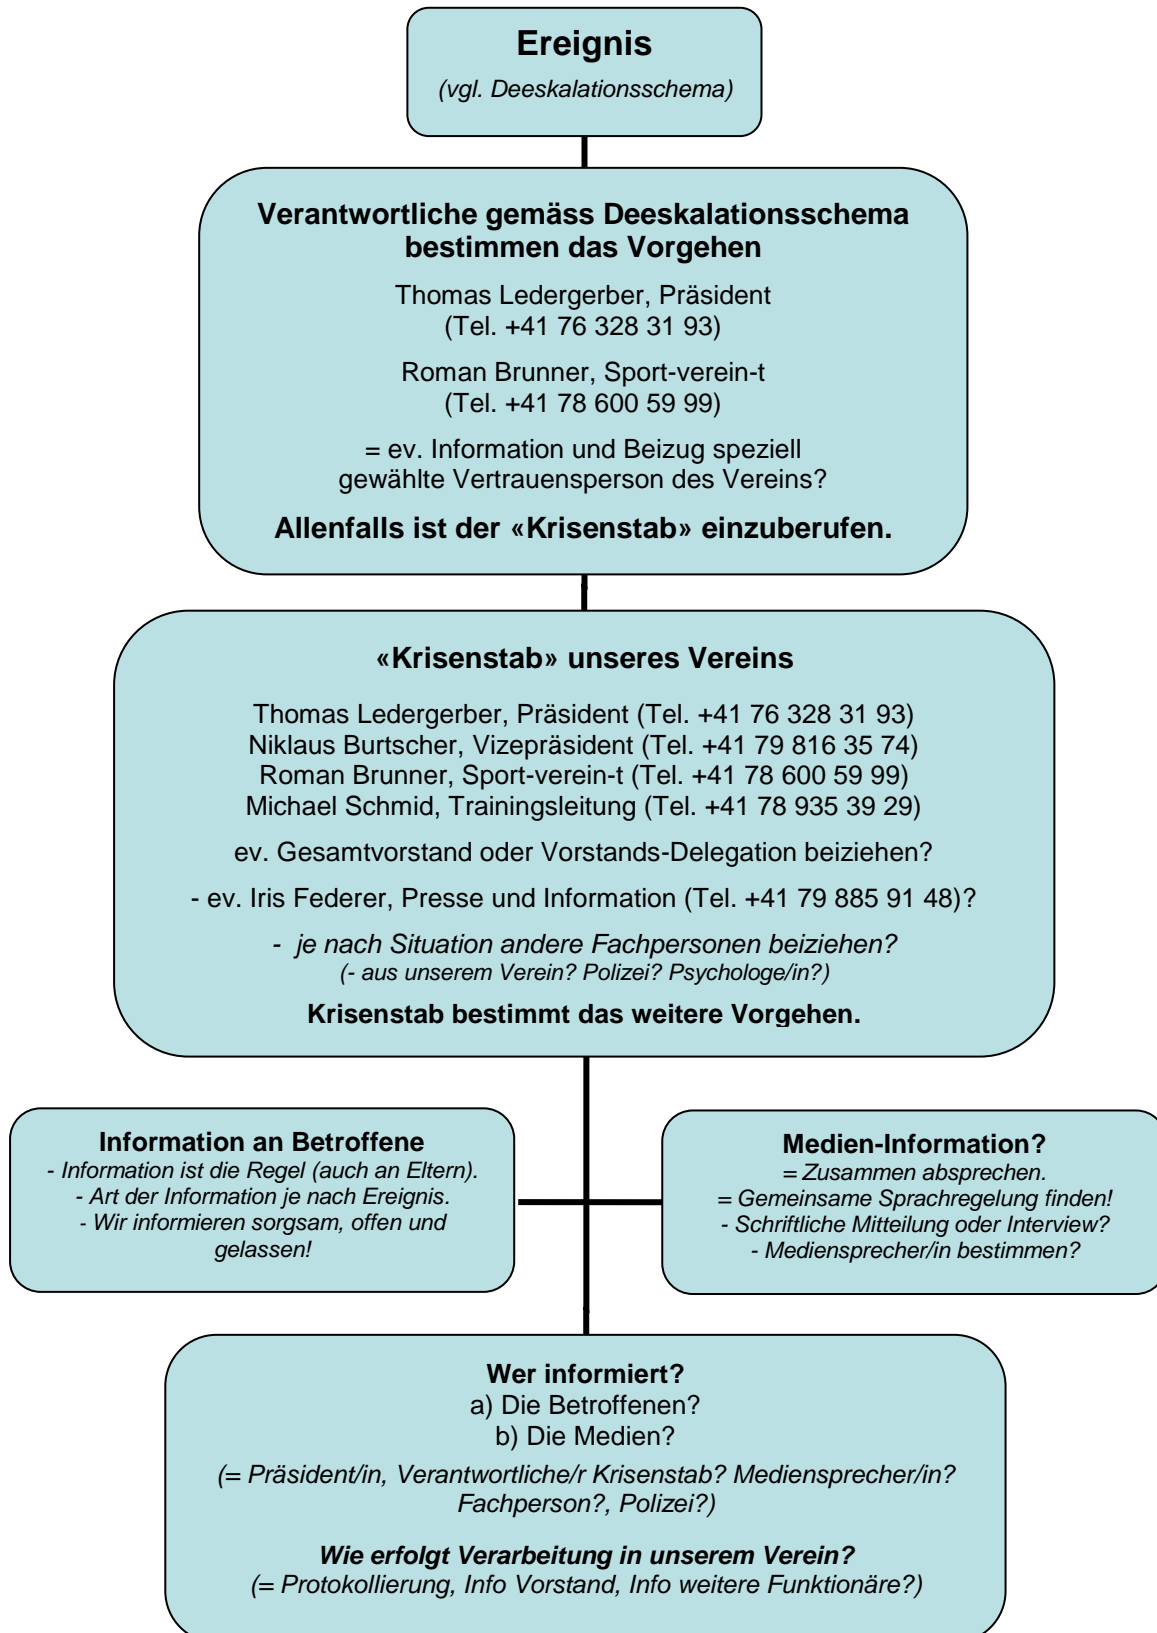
**Ereignis**
*(vgl. Deeskalationsschema)*

**Verantwortliche gemäss Deeskalationsschema bestimmen das Vorgehen**

Thomas Ledergerber, Präsident (Tel. +41 76 328 31 93)

Roman Brunner, Sport-verein-t (Tel. +41 78 600 59 99)

= ev. Information und Beizug speziell gewählte Vertrauensperson des Vereins?

**Allenfalls ist der «Krisenstab» einzuberufen.**

**«Krisenstab» unseres Vereins**

Thomas Ledergerber, Präsident (Tel. +41 76 328 31 93)
Niklaus Burtscher, Vizepräsident (Tel. +41 79 816 35 74)
Roman Brunner, Sport-verein-t (Tel. +41 78 600 59 99)
Michael Schmid, Trainingsleitung (Tel. +41 78 935 39 29)

ev. Gesamtvorstand oder Vorstands-Delegation beiziehen?

- ev. Iris Federer, Presse und Information (Tel. +41 79 885 91 48)?

*- je nach Situation andere Fachpersonen beiziehen?*
*(- aus unserem Verein? Polizei? Psychologe/in?)*

**Krisenstab bestimmt das weitere Vorgehen.**

**Information an Betroffene**
*- Information ist die Regel (auch an Eltern).*
*- Art der Information je nach Ereignis.*
*- Wir informieren sorgsam, offen und gelassen!*

**Medien-Information?**
*= Zusammen absprechen.*
*= Gemeinsame Sprachregelung finden!*
*- Schriftliche Mitteilung oder Interview?*
*- Mediensprecher/in bestimmen?*

**Wer informiert?**
a) Die Betroffenen?
b) Die Medien?

*(= Präsident/in, Verantwortliche/r Krisenstab? Mediensprecher/in? Fachperson?, Polizei?)*

***Wie erfolgt Verarbeitung in unserem Verein?***
*(= Protokollierung, Info Vorstand, Info weitere Funktionäre?)*